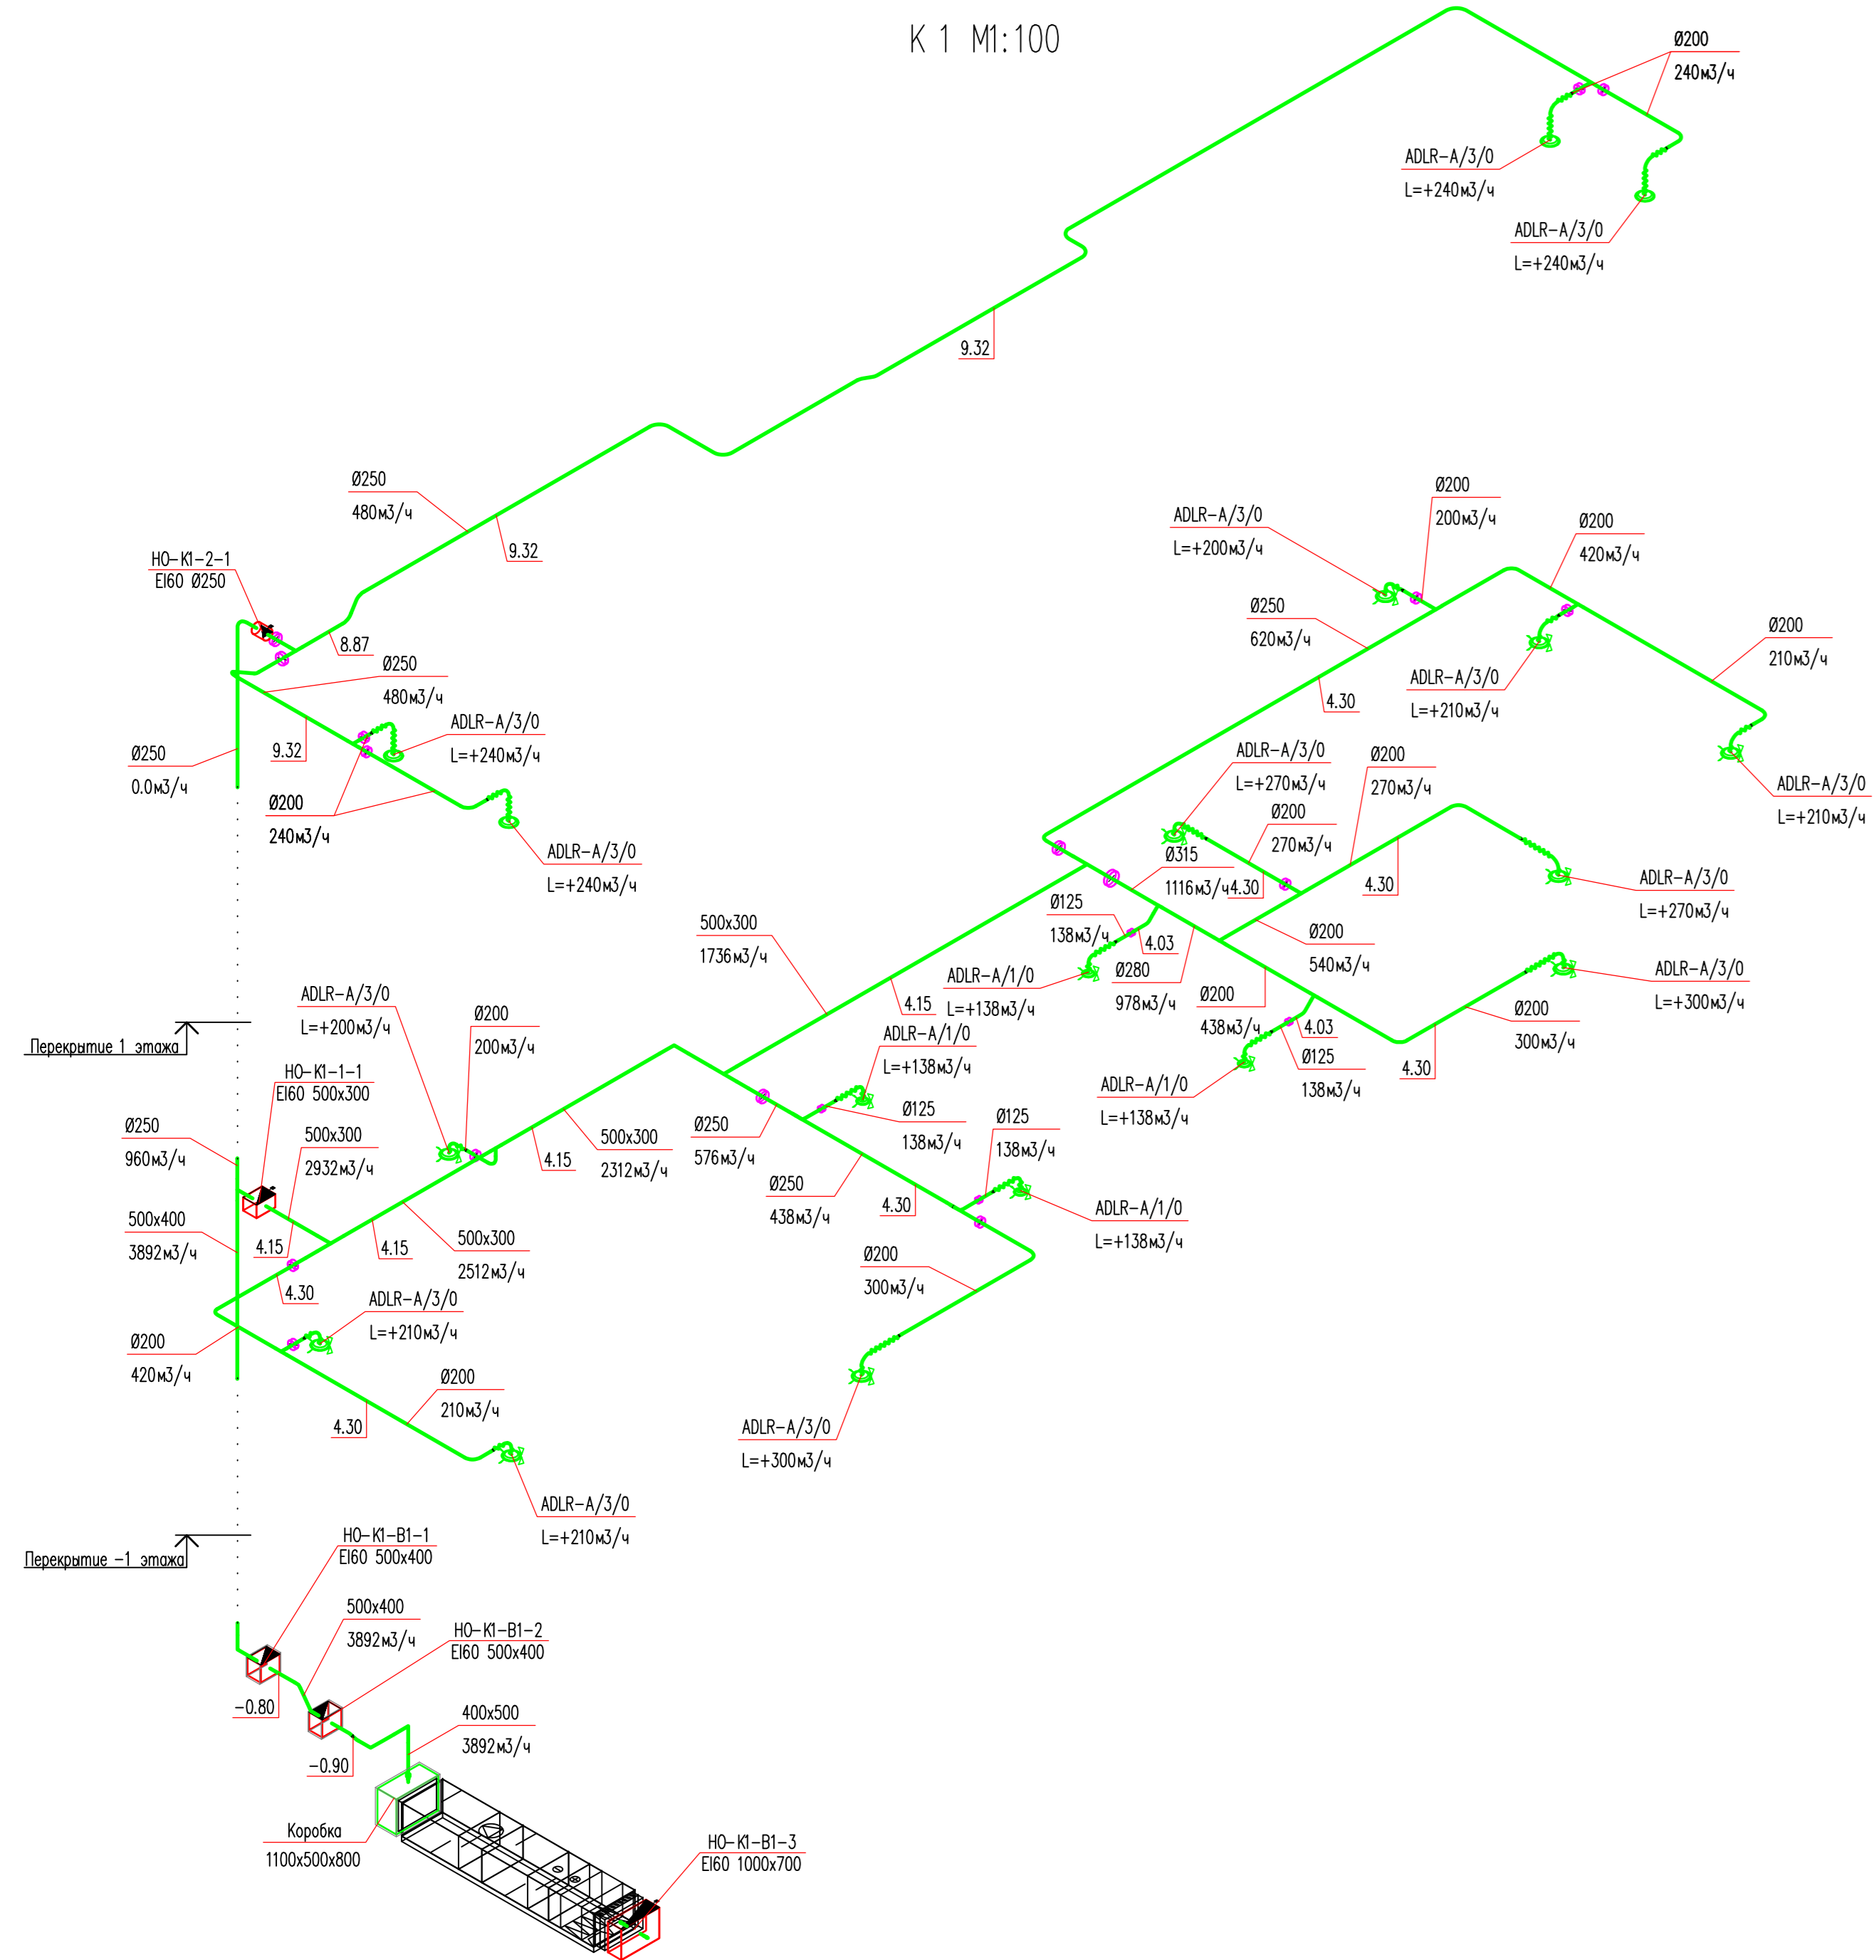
К 1 М1:100

Ø200
240м3/ч

ADLR-A/3/0
L=+240м3/ч

ADLR-A/3/0
L=+240м3/ч

9.32

Ø250
480м3/ч

9.32

НО-К1-2-1
EI60 Ø250

8.87

Ø250
480м3/ч

ADLR-A/3/0
L=+240м3/ч

Ø250
0.0м3/ч

9.32

Ø200
240м3/ч

ADLR-A/3/0
L=+240м3/ч

ADLR-A/3/0
L=+200м3/ч

Ø200
200м3/ч

Ø200
420м3/ч

Ø250
620м3/ч

Ø200
210м3/ч

4.30

ADLR-A/3/0
L=+210м3/ч

ADLR-A/3/0
L=+210м3/ч

ADLR-A/3/0
L=+270м3/ч

Ø200
270м3/ч

Ø200
270м3/ч

Ø315
1116м3/ч

4.30

4.30

ADLR-A/3/0
L=+270м3/ч

Ø125
138м3/ч

4.03

Ø200
540м3/ч

500x300
1736м3/ч

ADLR-A/1/0
L=+138м3/ч

Ø280
978м3/ч

ADLR-A/3/0
L=+300м3/ч

4.15

Ø200
438м3/ч

4.03

Ø200
300м3/ч

ADLR-A/3/0
L=+200м3/ч

Ø200
200м3/ч

Ø125
138м3/ч

4.30

Перекрытие 1 этажа

ADLR-A/1/0
L=+138м3/ч

ADLR-A/1/0
L=+138м3/ч

НО-К1-1-1
EI60 500x300

Ø125
138м3/ч

Ø250
960м3/ч

500x300
2932м3/ч

500x300
2312м3/ч

Ø250
576м3/ч

Ø125
138м3/ч

4.15

Ø250
438м3/ч

ADLR-A/1/0
L=+138м3/ч

500x400
3892м3/ч

4.30

4.15

4.15

500x300
2512м3/ч

Ø200
300м3/ч

4.30

ADLR-A/3/0
L=+210м3/ч

Ø200
420м3/ч

Ø200
210м3/ч

4.30

ADLR-A/3/0
L=+300м3/ч

ADLR-A/3/0
L=+210м3/ч

Перекрытие -1 этажа

НО-К1-В1-1
EI60 500x400

500x400
3892м3/ч

НО-К1-В1-2
EI60 500x400

-0.80

400x500
3892м3/ч

-0.90

Коробка
1100x500x800

НО-К1-В1-3
EI60 1000x700